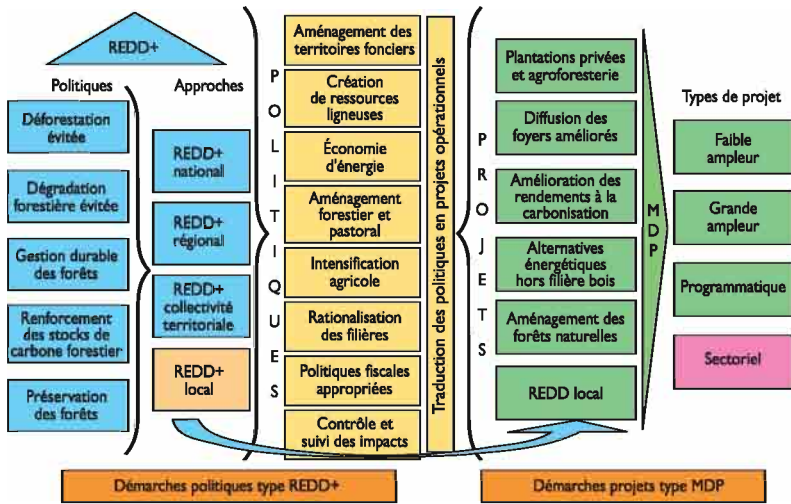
REDD+

Politiques

Déforestation évitée

Dégradation forestière évitée

Gestion durable des forêts

Renforcement des stocks de carbone forestier

Préservation des forêts

Approches

REDD+ national

REDD+ régional

REDD+ collectivité territoriale

REDD+ local

POLITIQUES

Aménagement des territoires fonciers

Création de ressources ligneuses

Économie d'énergie

Aménagement forestier et pastoral

Intensification agricole

Rationalisation des filières

Politiques fiscales appropriées

Contrôle et suivi des impacts

Traduction des politiques en projets opérationnels

PROJETS

Plantations privées et agroforesterie

Diffusion des foyers améliorés

Amélioration des rendements à la carbonisation

Alternatives énergétiques hors filière bois

Aménagement des forêts naturelles

REDD local

MDP

Types de projet

Faible ampleur

Grande ampleur

Programmatique

Sectoriel

Démarches politiques type REDD+

Démarches projets type MDP